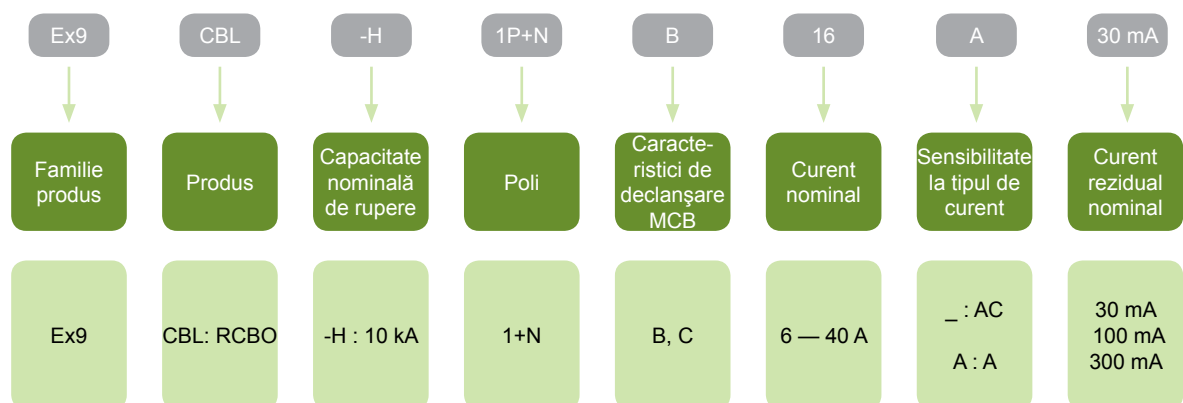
Ex9 CBL -H 1P+N B 16 A 30 mA

| Ex9 | CBL | -H | 1P+N | B | 16 | A | 30 mA |
|---|---|---|---|---|---|---|---|
| Familie produs | Produs | Capacitate nominală de rupere | Poli | Caracteristici de declanşare MCB | Curent nominal | Sensibilitate la tipul de curent | Curent rezidual nominal |
| Ex9 | CBL: RCBO | -H : 10 kA | 1+N | B, C | 6 — 40 A | _ : AC A : A | 30 mA 100 mA 300 mA |